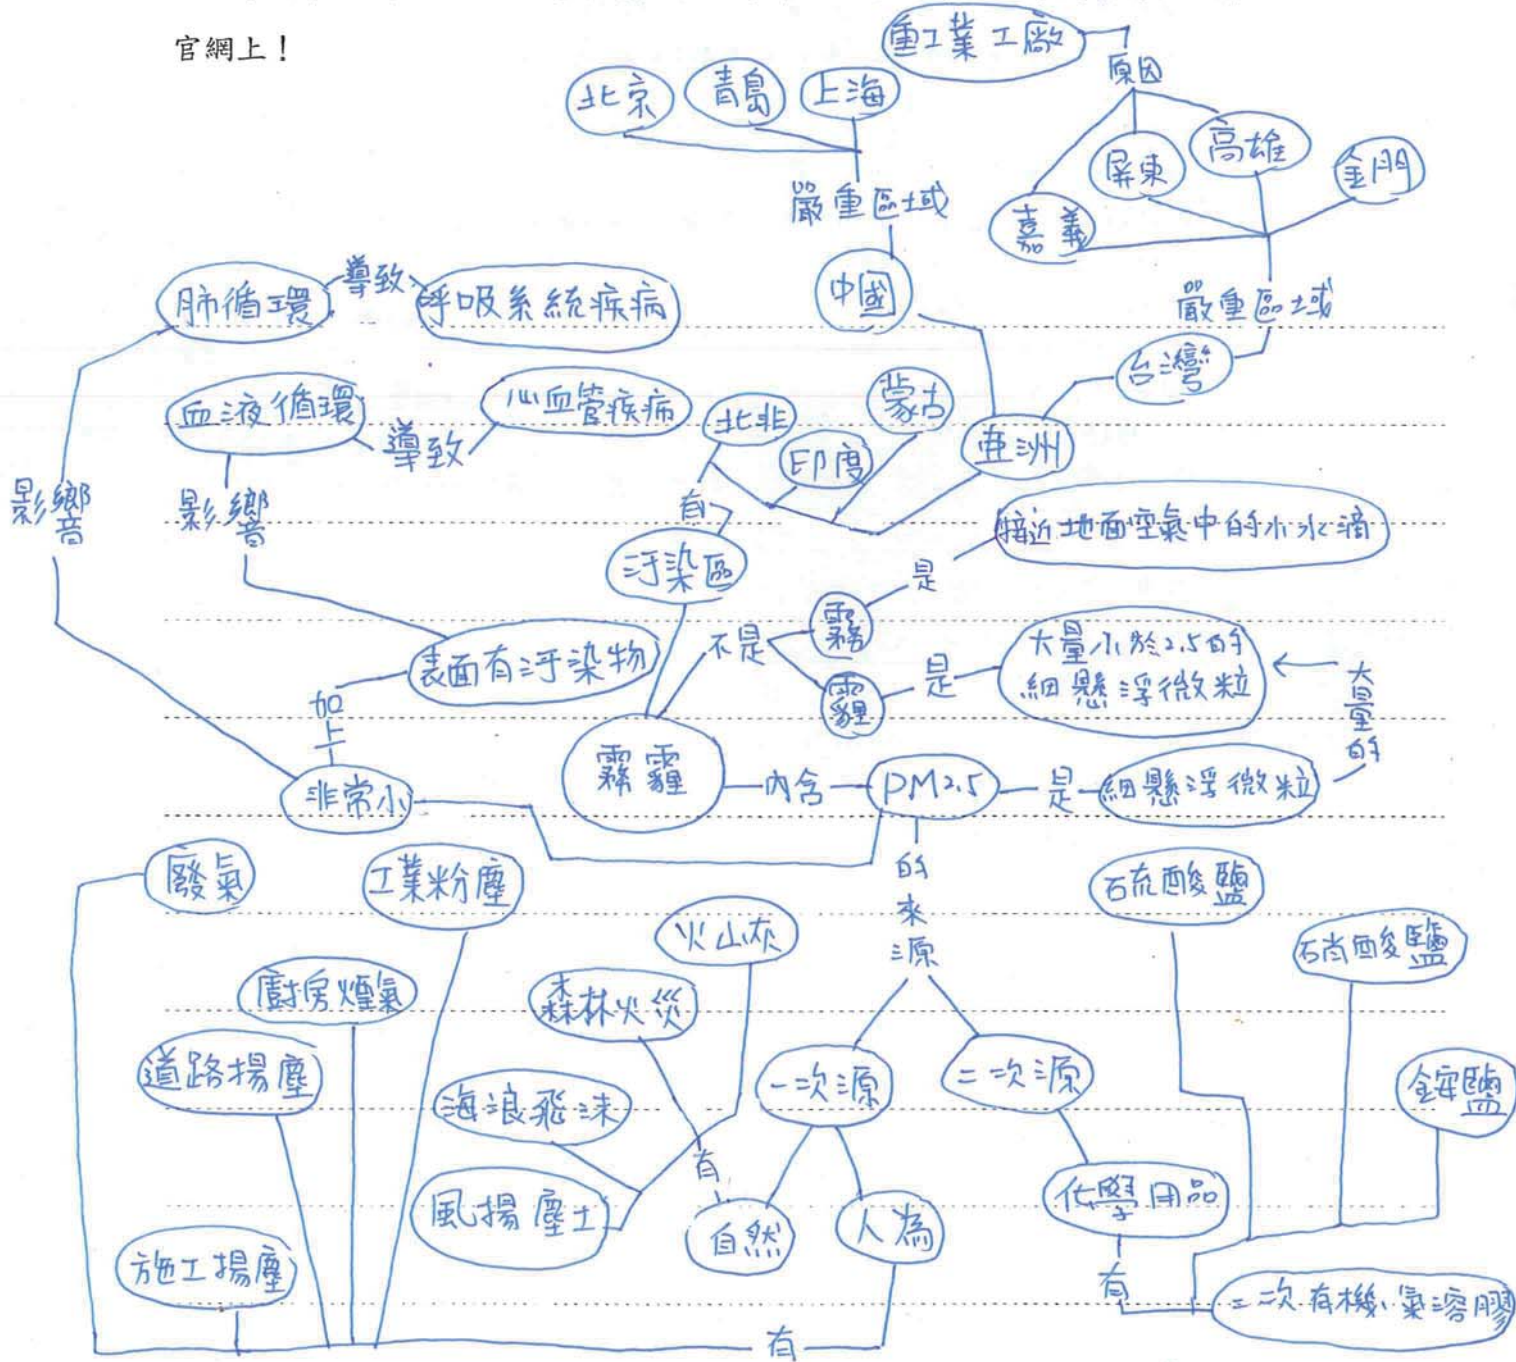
官網上！

重工業工廠
原因
北京 青島 上海
嚴重區域
屏東 高雄 金門
嘉義
嚴重區域
中國
肺循環 導致 呼吸系統疾病
血液循環 導致 心血管疾病
影響
影響
北非 蒙古
印度
亞洲
台灣
有
接近地面空氣中的小水滴
污染區
是
表面有污染物
不是
霧
霾
是
大量小於2.5的細懸浮微粒
大量的
加上
霧霾
內含
PM2.5
是
細懸浮微粒
非常小
的來源
廢氣
工業粉塵
硫酸鹽
火山灰
硝酸鹽
廚房煙氣
森林火災
道路揚塵
海浪飛沫
一次源
二次源
銨鹽
有
風揚塵土
自然
人為
化學用品
施工揚塵
有
二次有機氣溶膠
有